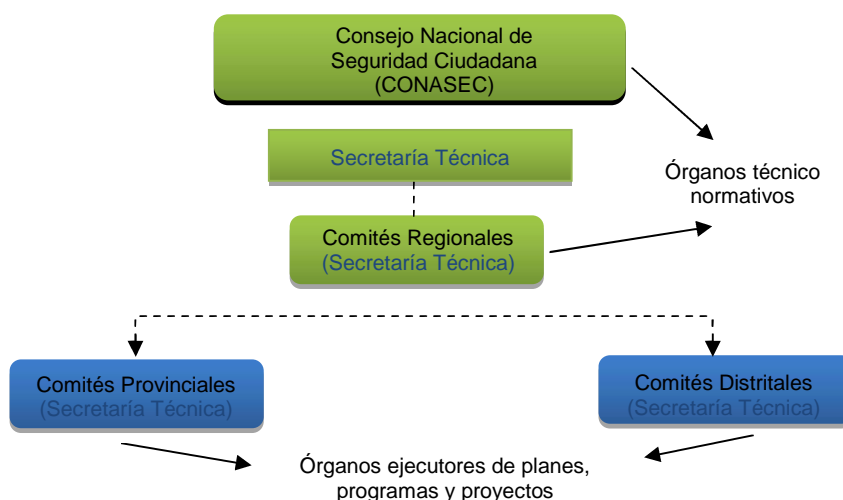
Consejo Nacional de Seguridad Ciudadana (CONASEC)

Secretaría Técnica

Órganos técnico normativos

Comités Regionales (Secretaría Técnica)

Comités Provinciales (Secretaría Técnica)

Comités Distritales (Secretaría Técnica)

Órganos ejecutores de planes, programas y proyectos